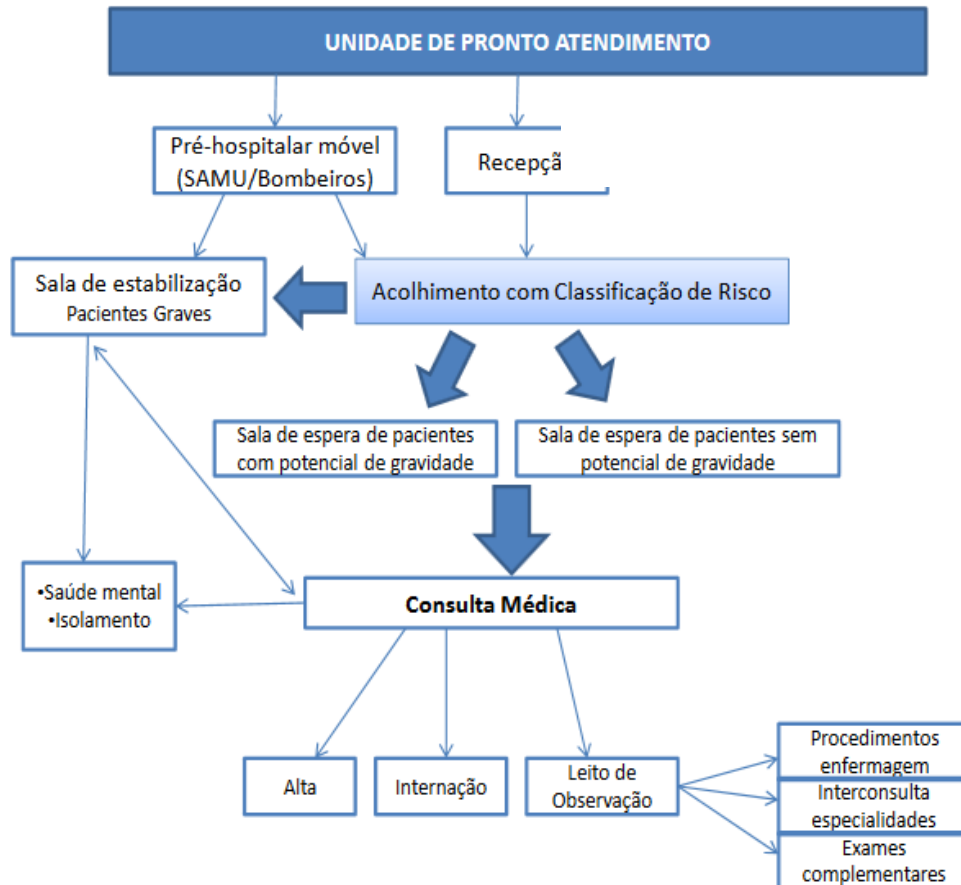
UNIDADE DE PRONTO ATENDIMENTO

Pré-hospitalar móvel (SAMU/Bombeiros)

Recepçã

Sala de estabilização
Pacientes Graves

Acolhimento com Classificação de Risco

Sala de espera de pacientes com potencial de gravidade

Sala de espera de pacientes sem potencial de gravidade

•Saúde mental
•Isolamento

Consulta Médica

Alta

Internação

Leito de Observação

Procedimentos enfermagem

Interconsulta especialidades

Exames complementares